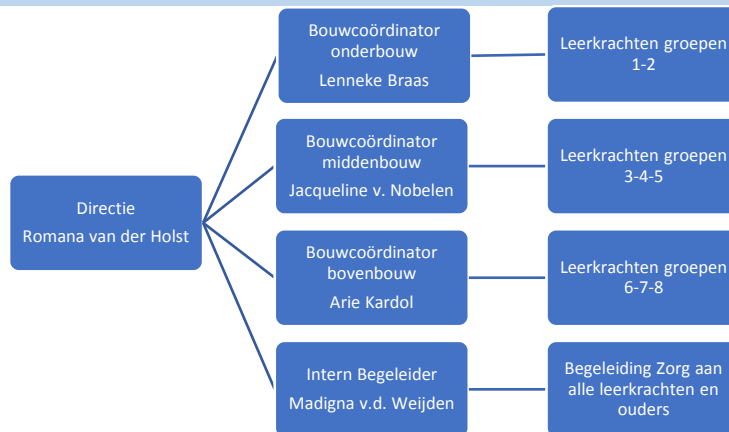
Directie
Romana van der Holst

Bouwcoördinator onderbouw
Lenneke Braas

Leerkrachten groepen 1-2

Bouwcoördinator middenbouw
Jacqueline v. Nobelen

Leerkrachten groepen 3-4-5

Bouwcoördinator bovenbouw
Arie Kardol

Leerkrachten groepen 6-7-8

Intern Begeleider
Madigna v.d. Weijden

Begeleiding Zorg aan alle leerkrachten en ouders